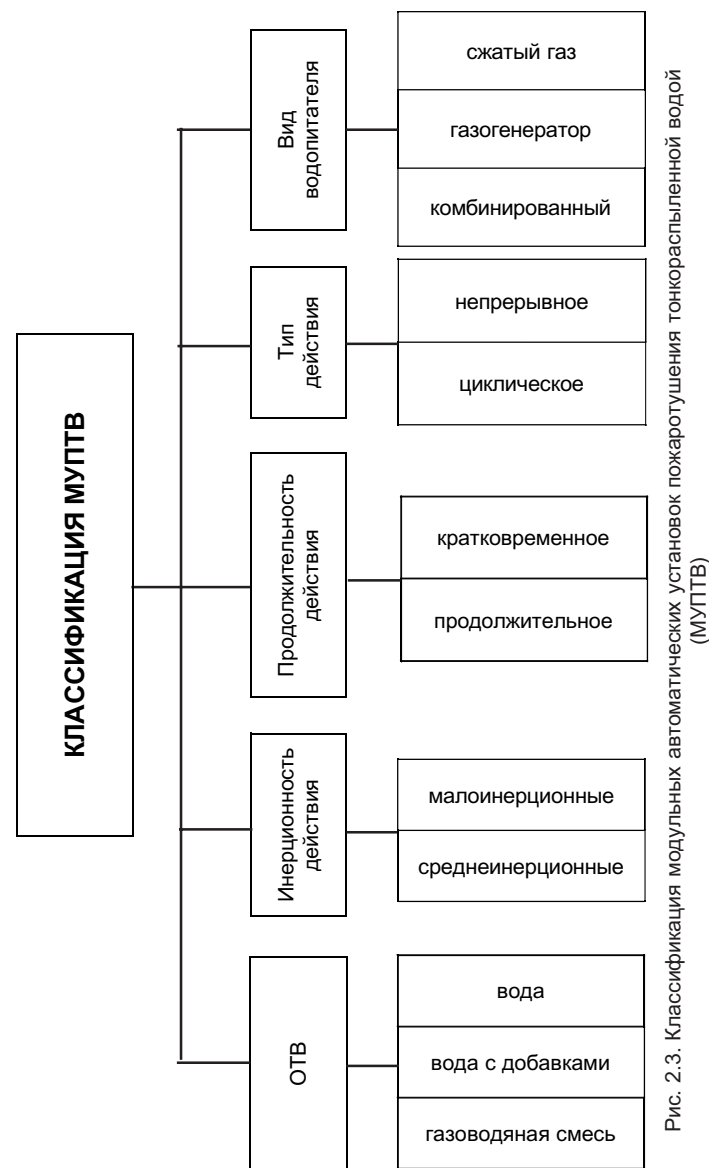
КЛАССИФИКАЦИЯ МУПТВ

ОТВ

вода

вода с добавками

газоводяная смесь

Инерционность действия

малоинерционные

среднеинерционные

Продолжительность действия

кратковременное

продолжительное

Тип действия

непрерывное

циклическое

Вид водопитателя

сжатый газ

газогенератор

комбинированный

Рис. 2.3. Классификация модульных автоматических установок пожаротушения тонкораспыленной водой (МУПТВ)